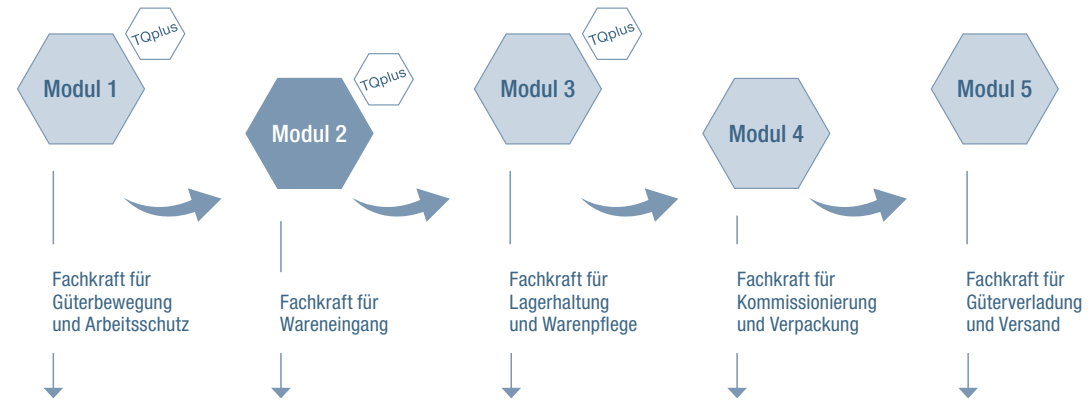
TQplus

Modul 1

Fachkraft für Güterbewegung und Arbeitsschutz

TQplus

Modul 2

Fachkraft für Wareneingang

TQplus

Modul 3

Fachkraft für Lagerhaltung und Warenpflege

Modul 4

Fachkraft für Kommissionierung und Verpackung

Modul 5

Fachkraft für Güterverladung und Versand